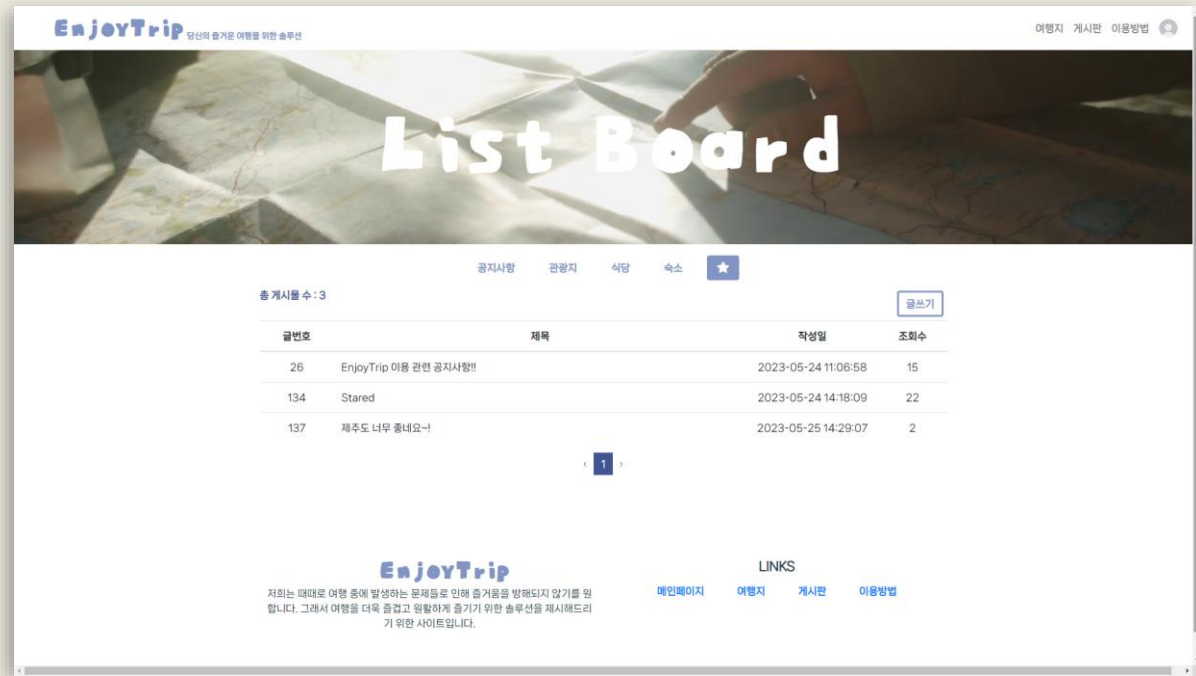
EnjoyTrip 당신의 즐거운 여행을 위한 솔루션

여행지 게시판 이용방법

List Board

공지사항 관광지 식당 숙소

총 게시물 수 : 3

글쓰기

| 글번호 | 제목 | 작성일 | 조회수 |
|---|---|---|---|
| 26 | EnjoyTrip 이용 관련 공지사항!! | 2023-05-24 11:06:58 | 15 |
| 134 | Stared | 2023-05-24 14:18:09 | 22 |
| 137 | 제주도 너무 좋네요~! | 2023-05-25 14:29:07 | 2 |

‹ 1 ›

EnjoyTrip

저희는 때때로 여행 중에 발생하는 문제들로 인해 즐거움을 방해되지 않기를 원합니다. 그래서 여행을 더욱 즐겁고 원활하게 즐기기 위한 솔루션을 제시해드리기 위한 사이트입니다.

LINKS

메인페이지 여행지 게시판 이용방법